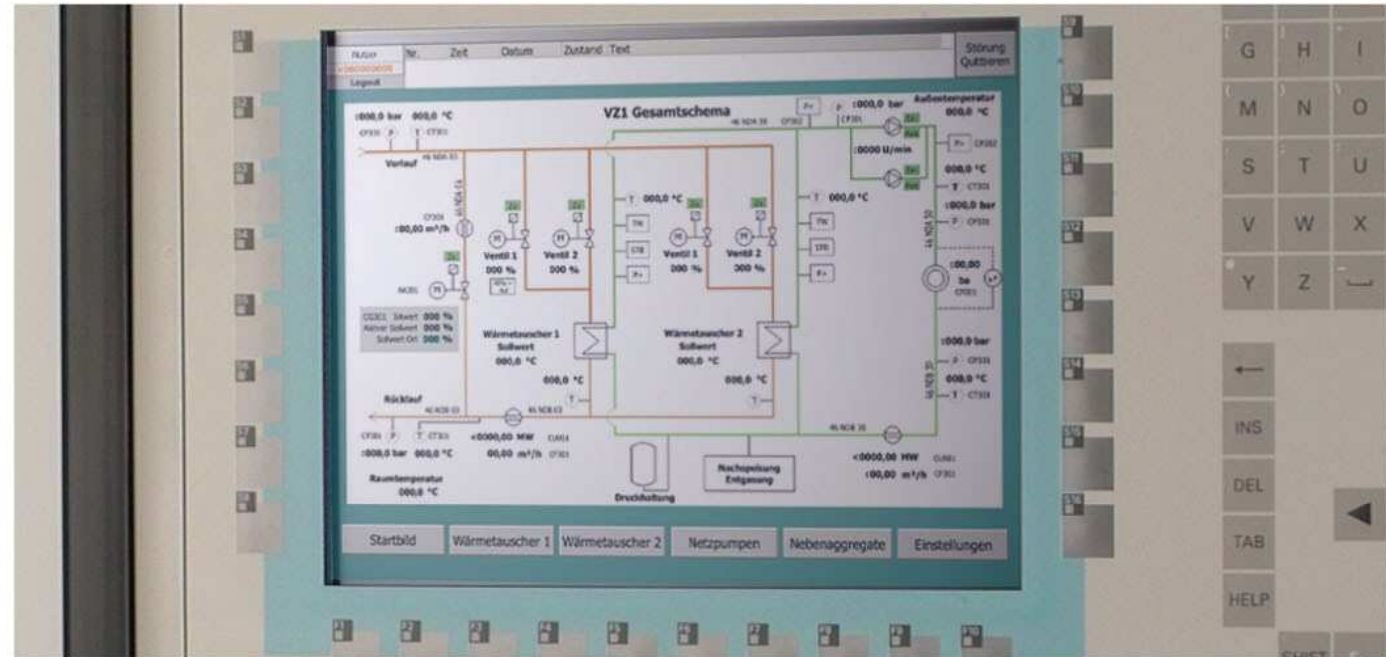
Nr. Zeit Datum Zustand Text

Störung Quittieren

VZ1 Gesamtschema

±000,0 bar 000,0 °C

Außentemperatur 000,0 °C

Vorlauf

±000,0 bar

±0000 U/min

±00,00 m³/h

Ventil 1 000 %

Ventil 2 000 %

000,0 °C

Ventil 1 000 %

Ventil 2 000 %

000,0 °C

000,0 °C

±000,0 bar

±00,00 ba

Wärmetauscher 1 Sollwert 000,0 °C

Wärmetauscher 2 Sollwert 000,0 °C

000,0 °C

000,0 °C

±000,0 bar

000,0 °C

Aktiver Sollwert 000 %

Sollwert Ort 000 %

Rücklauf

±000,0 bar 000,0 °C

±0000,00 MW

00,00 m³/h

±0000,00 MW

±00,00 m³/h

Raumtemperatur 000,0 °C

Druckhaltung

Nachspeisung Entgasung

Startbild Wärmetauscher 1 Wärmetauscher 2 Netzpumpen Nebenaggregate Einstellungen

G H I
M N O
S T U
V W X
Y Z

INS
DEL
TAB
HELP
SHIFT